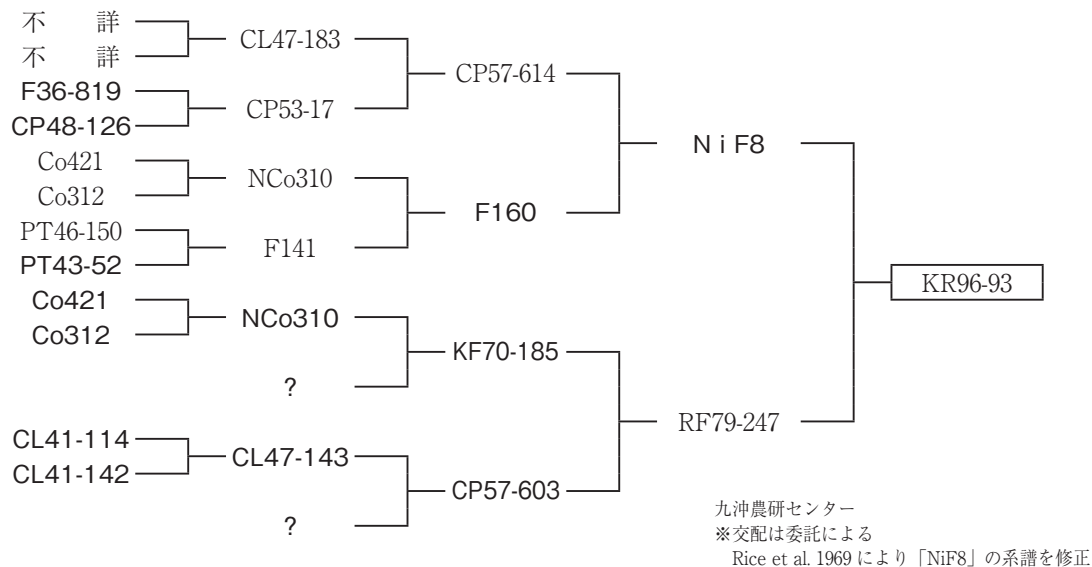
不　詳
不　詳
CL47-183
F36-819
CP48-126
CP53-17
CP57-614
Co421
Co312
NCo310
PT46-150
PT43-52
F141
F160
N i F8
Co421
Co312
NCo310
?
KF70-185
CL41-114
CL41-142
CL47-143
?
CP57-603
RF79-247
KR96-93

九沖農研センター
※交配は委託による
Rice et al. 1969 により「NiF8」の系譜を修正